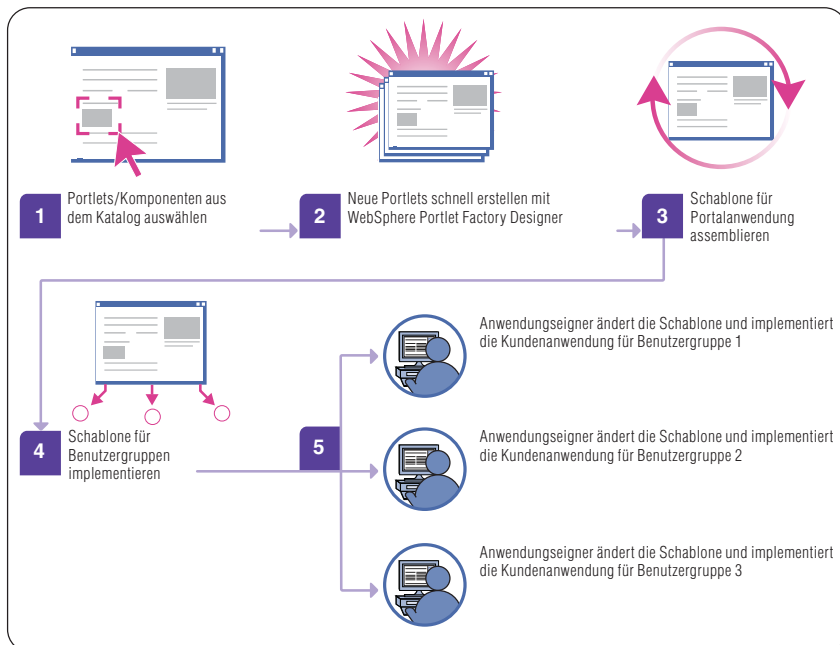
1 Portlets/Komponenten aus dem Katalog auswählen

2 Neue Portlets schnell erstellen mit WebSphere Portlet Factory Designer

3 Schablone für Portalanwendung assemblieren

4 Schablone für Benutzergruppen implementieren

5

Anwendungseigner ändert die Schablone und implementiert die Kundenanwendung für Benutzergruppe 1

Anwendungseigner ändert die Schablone und implementiert die Kundenanwendung für Benutzergruppe 2

Anwendungseigner ändert die Schablone und implementiert die Kundenanwendung für Benutzergruppe 3